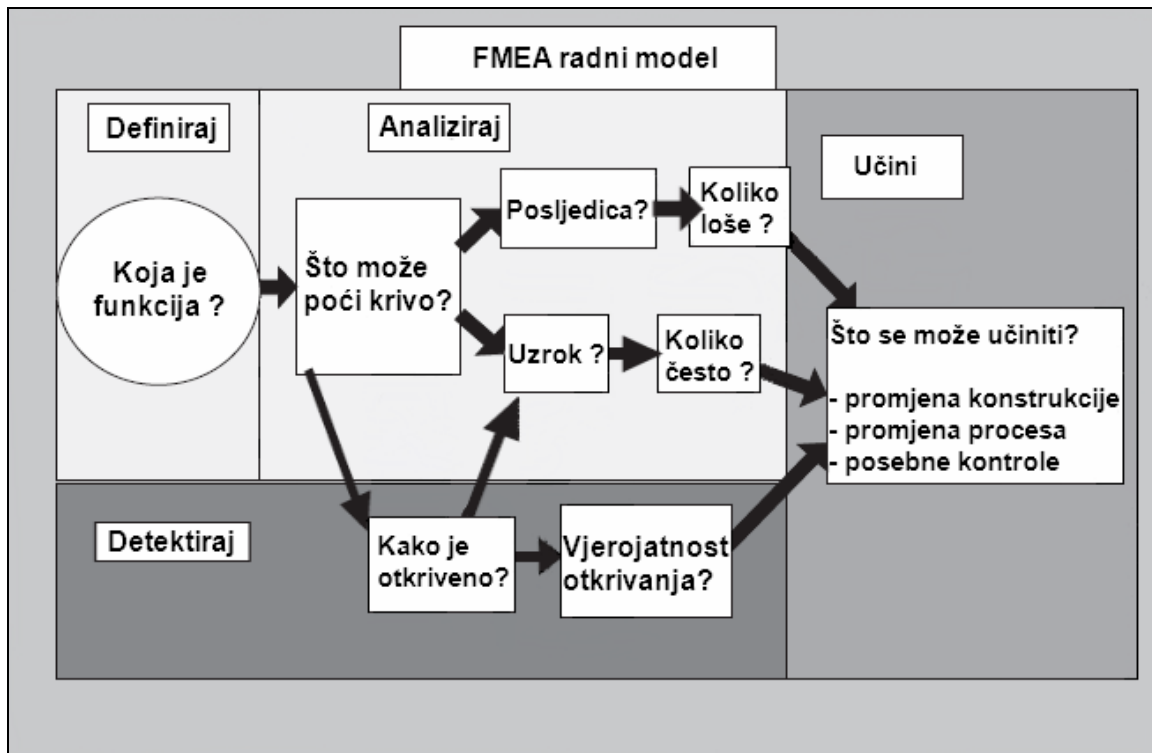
FMEA radni model

Definiraj

Analiziraj

Učini

Koja je funkcija ?

Što može poći krivo?

Posljedica?

Koliko loše ?

Uzrok ?

Koliko često ?

Što se može učiniti?

- promjena konstrukcije
- promjena procesa
- posebne kontrole

Detektiraj

Kako je otkriveno?

Vjerojatnost otkrivanja?